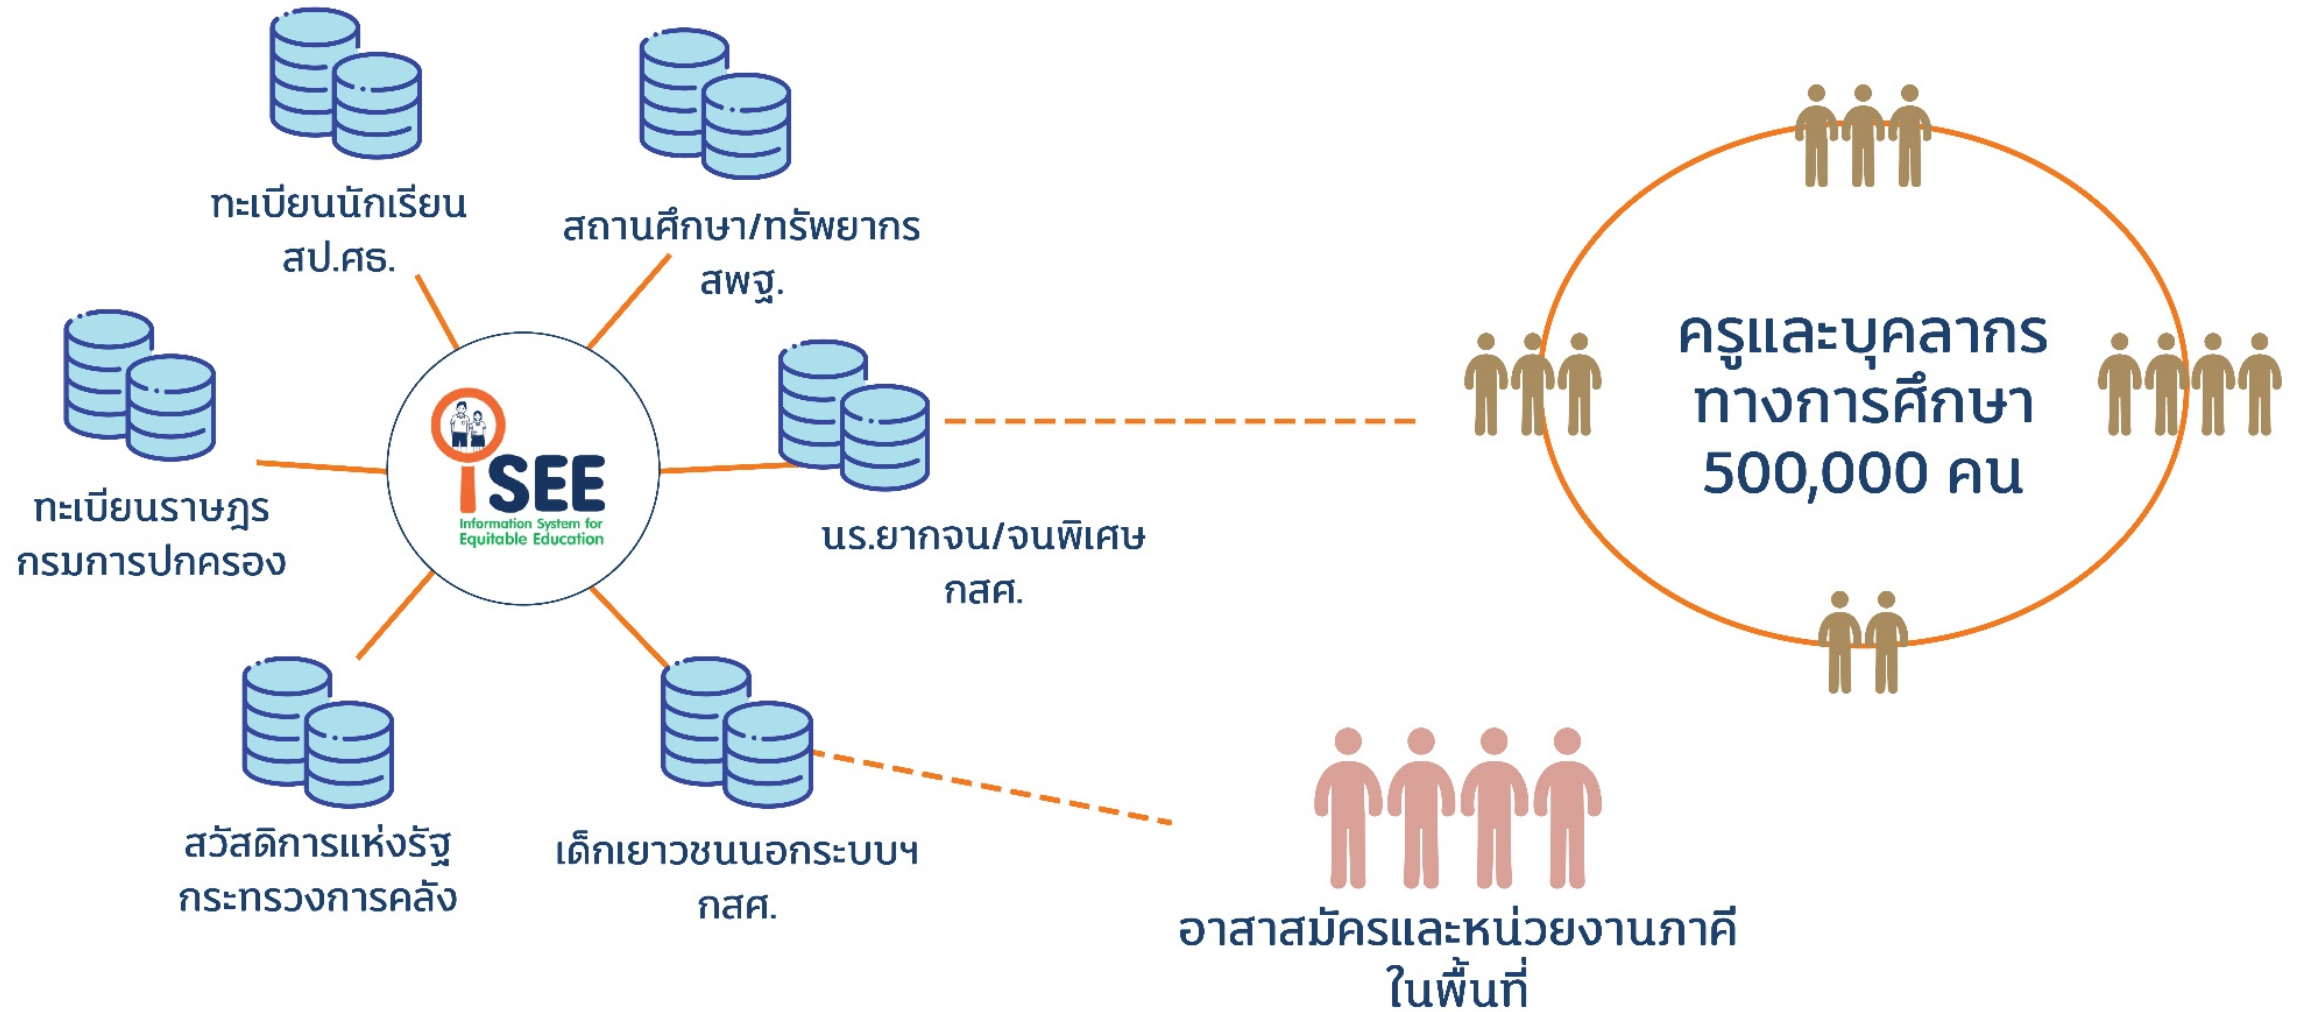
ทะเบียนนักเรียน สป.ศธ.

สถานศึกษา/ทรัพยากร สพฐ.

ทะเบียนราษฎร กรมการปกครอง

iSEE
Information System for Equitable Education

นร.ยากจน/จนพิเศษ กสศ.

ครูและบุคลากรทางการศึกษา 500,000 คน

สวัสดิการแห่งรัฐ กระทรวงการคลัง

เด็กเยาวชนนอกระบบฯ กสศ.

อาสาสมัครและหน่วยงานภาคีในพื้นที่